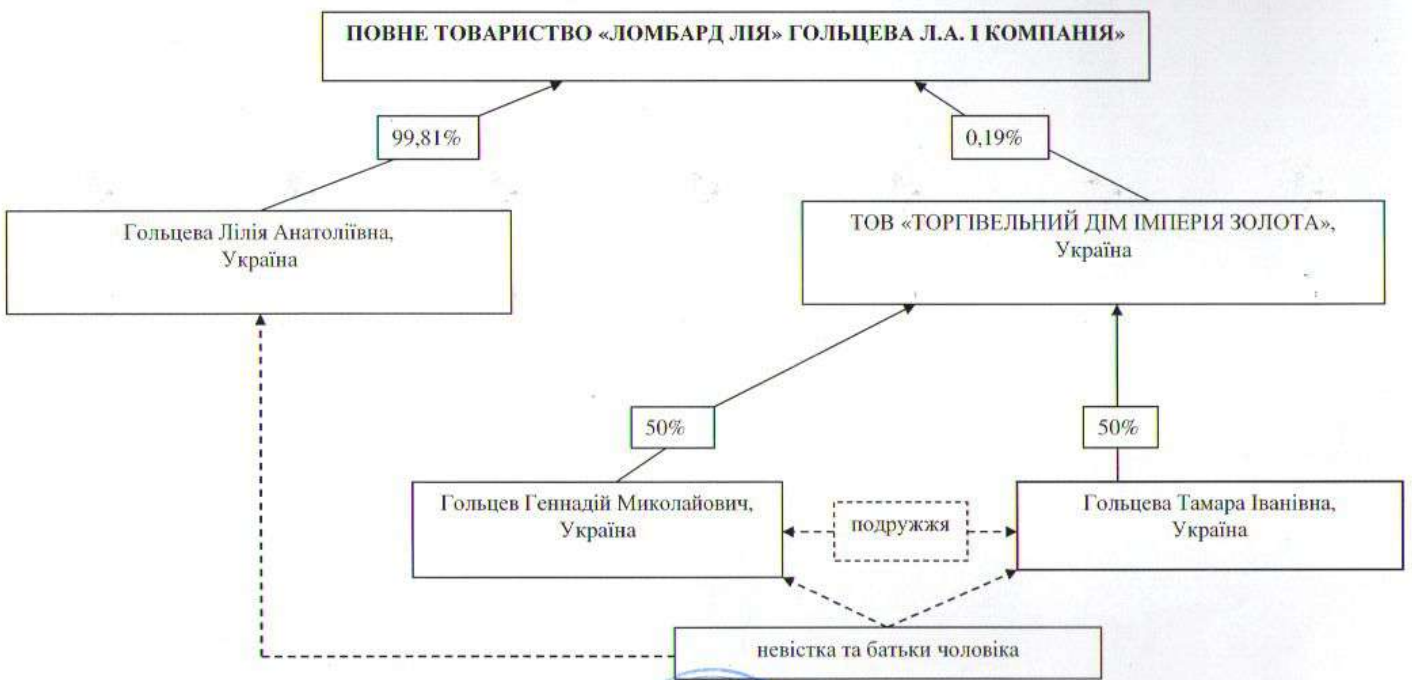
ПОВНЕ ТОВАРИСТВО «ЛОМБАРД ЛІЯ» ГОЛЬЦЕВА Л.А. І КОМПАНІЯ»

99,81%

0,19%

Гольцева Лілія Анатоліївна, Україна

ТОВ «ТОРГІВЕЛЬНИЙ ДІМ ІМПЕРІЯ ЗОЛОТА», Україна

50%

50%

Гольцев Геннадій Миколайович, Україна

подружжя

Гольцева Тамара Іванівна, Україна

невістка та батьки чоловіка